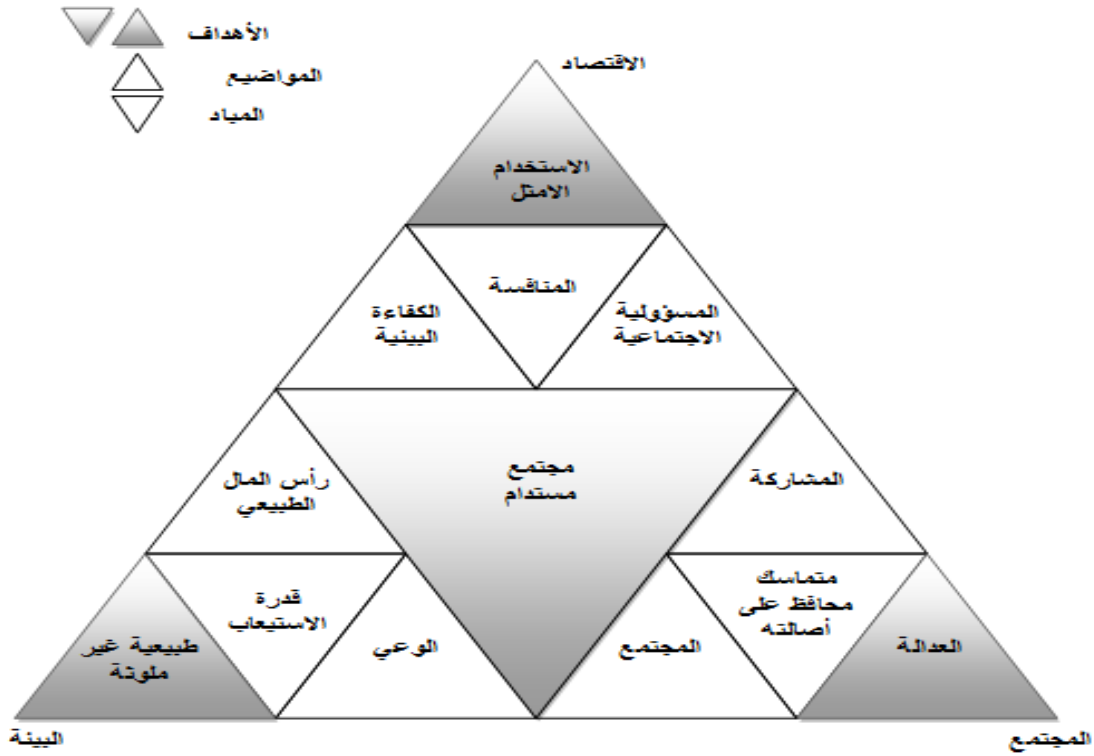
الأهداف

المواضيع

المباد

الاقتصاد

الاستخدام الامثل

المنافسة

الكفاءة البيئية

المسؤولية الاجتماعية

مجتمع مستدام

رأس المال الطبيعي

المشاركة

قدرة الاستيعاب

متماسك محافظ على أصالته

طبيعية غير ملوثة

الوعي

المجتمع

العدالة

البيئة

المجتمع